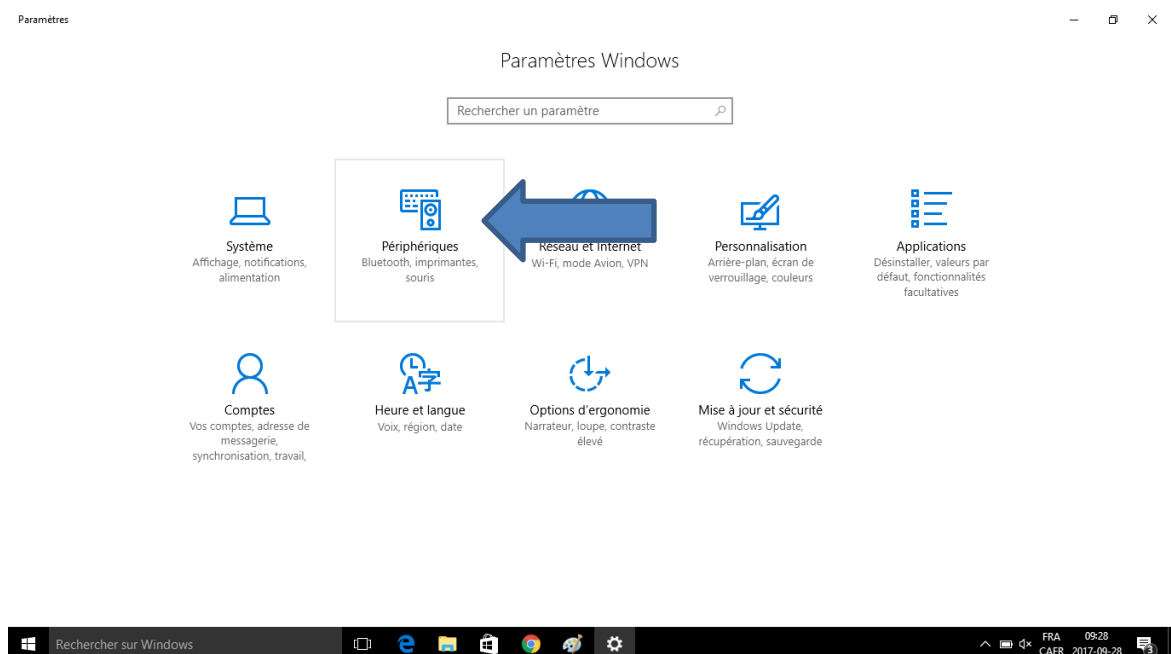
Paramètres

Paramètres Windows

Rechercher un paramètre

Système
Affichage, notifications, alimentation

Périphériques
Bluetooth, imprimantes, souris

Réseau et Internet
Wi-Fi, mode Avion, VPN

Personnalisation
Arrière-plan, écran de verrouillage, couleurs

Applications
Désinstaller, valeurs par défaut, fonctionnalités facultatives

Comptes
Vos comptes, adresse de messagerie, synchronisation, travail,

Heure et langue
Voix, région, date

Options d'ergonomie
Narrateur, loupe, contraste élevé

Mise à jour et sécurité
Windows Update, récupération, sauvegarde

Rechercher sur Windows

FRA
CAFR
09:28
2017-09-28
3